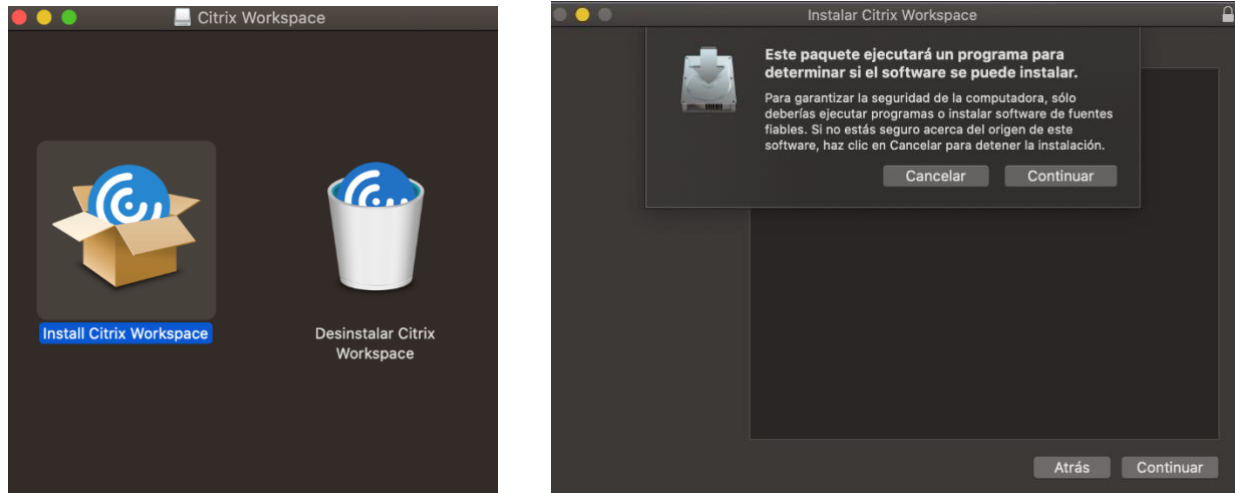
Citrix Workspace

Install Citrix Workspace

Desinstalar Citrix Workspace

Instalar Citrix Workspace

Este paquete ejecutará un programa para determinar si el software se puede instalar.

Para garantizar la seguridad de la computadora, sólo deberías ejecutar programas o instalar software de fuentes fiables. Si no estás seguro acerca del origen de este software, haz clic en Cancelar para detener la instalación.

Cancelar

Continuar

Atrás

Continuar